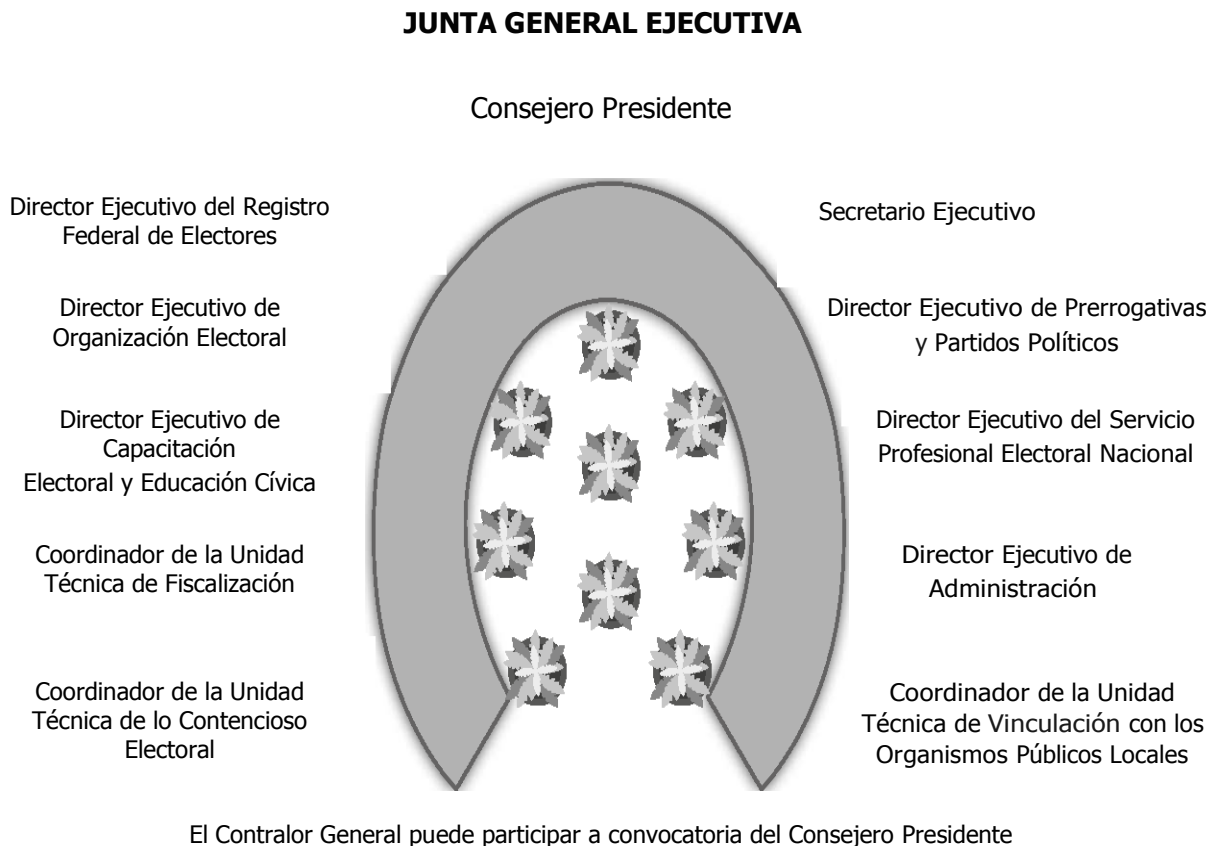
**JUNTA GENERAL EJECUTIVA**

Consejero Presidente

Director Ejecutivo del Registro Federal de Electores

Director Ejecutivo de Organización Electoral

Director Ejecutivo de Capacitación Electoral y Educación Cívica

Coordinador de la Unidad Técnica de Fiscalización

Coordinador de la Unidad Técnica de lo Contencioso Electoral

Secretario Ejecutivo

Director Ejecutivo de Prerrogativas y Partidos Políticos

Director Ejecutivo del Servicio Profesional Electoral Nacional

Director Ejecutivo de Administración

Coordinador de la Unidad Técnica de Vinculación con los Organismos Públicos Locales

El Contralor General puede participar a convocatoria del Consejero Presidente